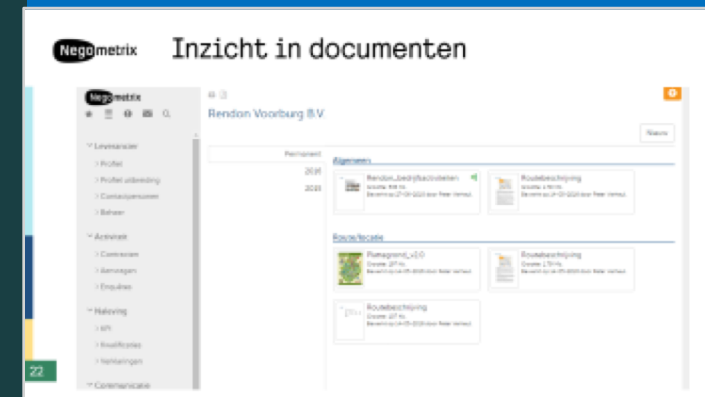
Negometrix Inzicht in documenten

Negometrix

Leverancier
> Profiel
> Profiel uitbreiding
> Contactpersonen
> Beheer

Activiteit
> Contracten
> Aanvragen
> Enquêtes

Naleving
> KPI
> Kwalificaties
> Meldingen

Communicatie

Rendon Voorburg B.V.

Nieuw

Permanent
2016
2015

Algemeen

Rendon_bedrijfsactiviteiten
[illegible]

Routebeschrijving
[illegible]

Route/locatie

Plattegrond_v2.0
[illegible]

Routebeschrijving
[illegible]

Routebeschrijving
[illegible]

22